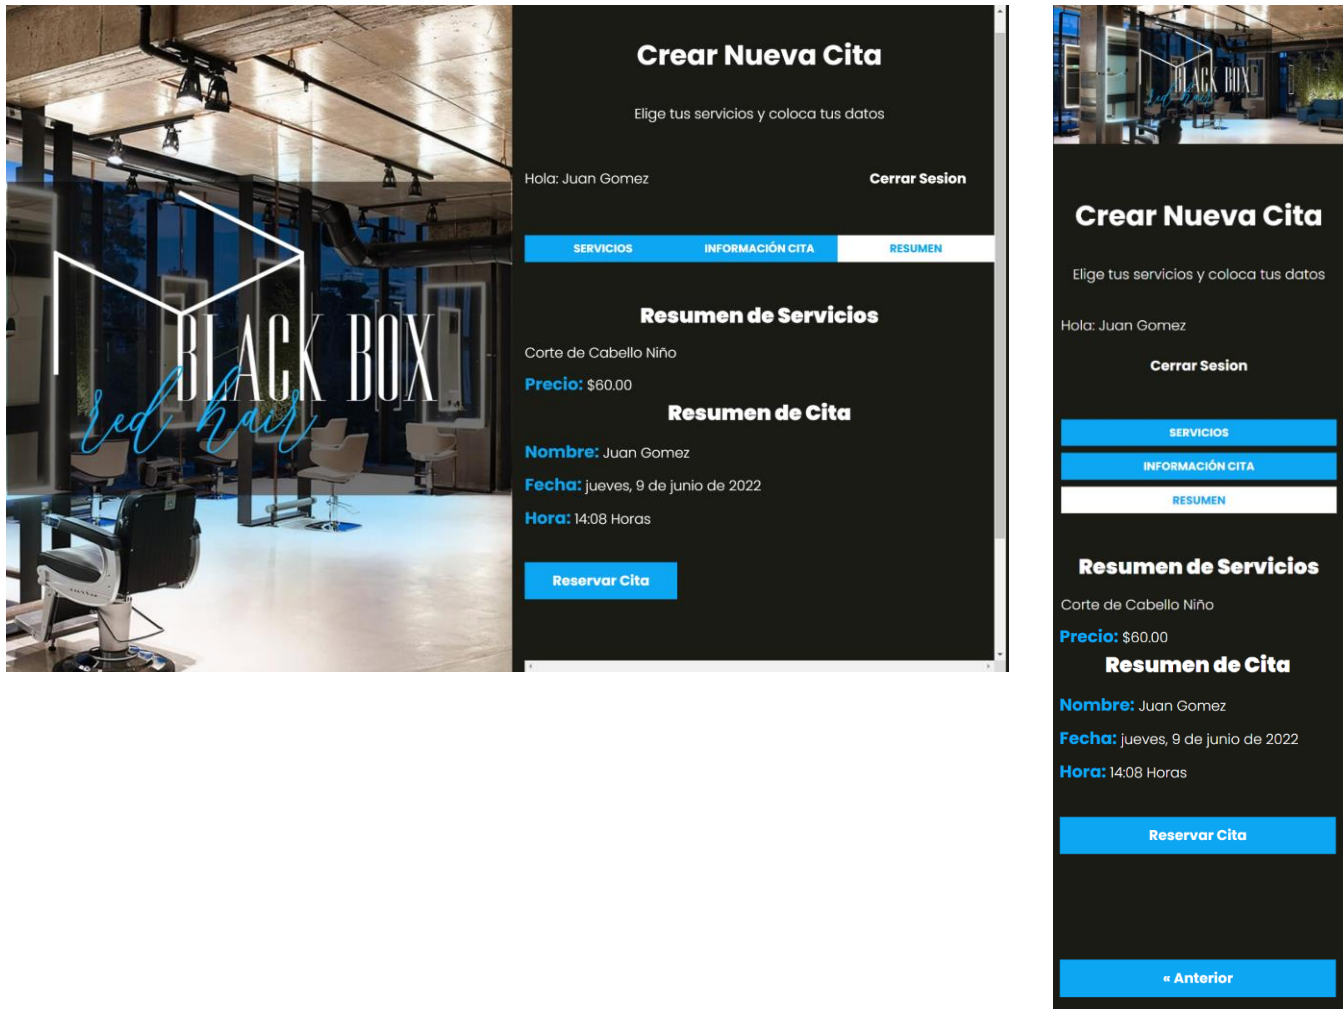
BLACK BOX
red hair

Crear Nueva Cita

Elige tus servicios y coloca tus datos

Hola: Juan Gomez

Cerrar Sesion

SERVICIOS
INFORMACIÓN CITA
RESUMEN

Resumen de Servicios

Corte de Cabello Niño

Precio: $60.00

Resumen de Cita

Nombre: Juan Gomez

Fecha: jueves, 9 de junio de 2022

Hora: 14:08 Horas

Reservar Cita

BLACK BOX
red hair

Crear Nueva Cita

Elige tus servicios y coloca tus datos

Hola: Juan Gomez

Cerrar Sesion

SERVICIOS
INFORMACIÓN CITA
RESUMEN

Resumen de Servicios

Corte de Cabello Niño

Precio: $60.00

Resumen de Cita

Nombre: Juan Gomez

Fecha: jueves, 9 de junio de 2022

Hora: 14:08 Horas

Reservar Cita

« Anterior